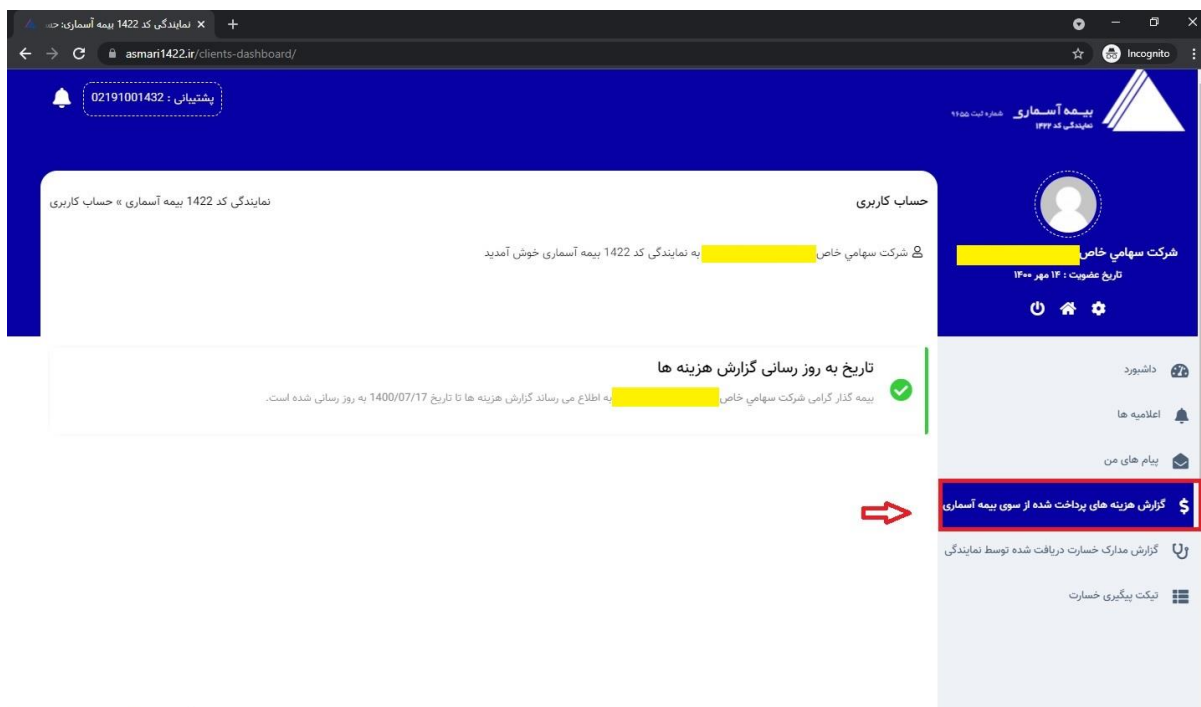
نمایندگی کد 1422 بیمه آسماری: حس
asmari1422.ir/clients-dashboard/
Incognito

پشتیبانی : 02191001432

بیــمه آســماری شماره ثبت ۹۶۵۵
نمایندگی کد ۱۴۲۲

حساب کاربری
نمایندگی کد 1422 بیمه آسماری » حساب کاربری

شرکت سهامي خاص به نمایندگی کد 1422 بیمه آسماری خوش آمدید

شرکت سهامي خاص
تاریخ عضویت : ۱۴ مهر ۱۴۰۰

تاریخ به روز رسانی گزارش هزینه ها
بیمه گذار گرامی شرکت سهامي خاص به اطلاع می رساند گزارش هزینه ها تا تاریخ 1400/07/17 به روز رسانی شده است.

داشبورد
اعلامیه ها
پیام های من
گزارش هزینه های پرداخت شده از سوی بیمه آسماری
گزارش مدارک خسارت دریافت شده توسط نمایندگی
تیکت پیگیری خسارت